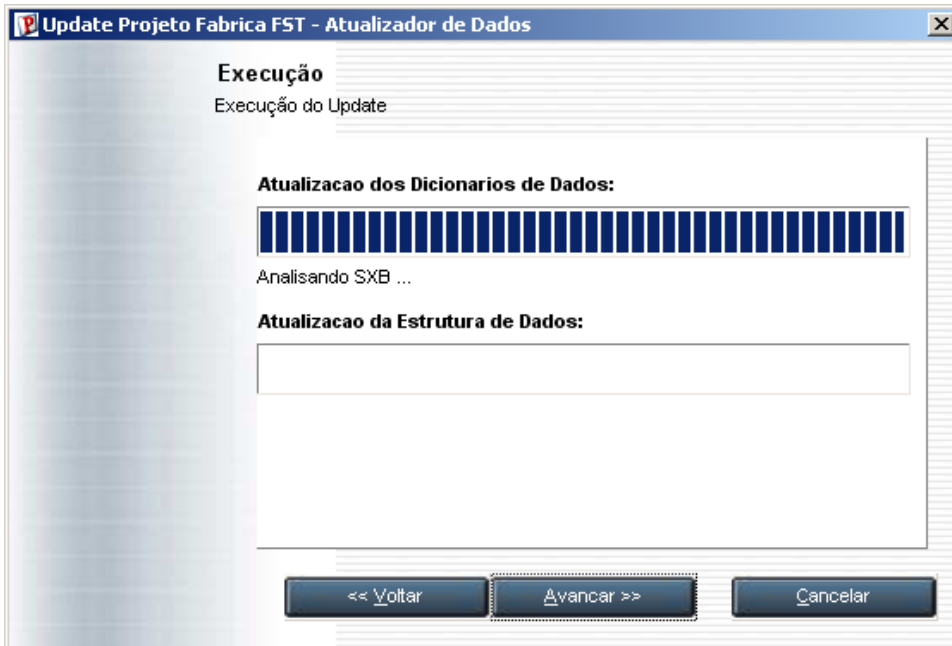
Update Projeto Fabrica FST - Atualizador de Dados

Execução

Execução do Update

Atualizacao dos Dicionarios de Dados:

Analisando SXB ...

Atualizacao da Estrutura de Dados:

<< Voltar

Avancar >>

Cancelar